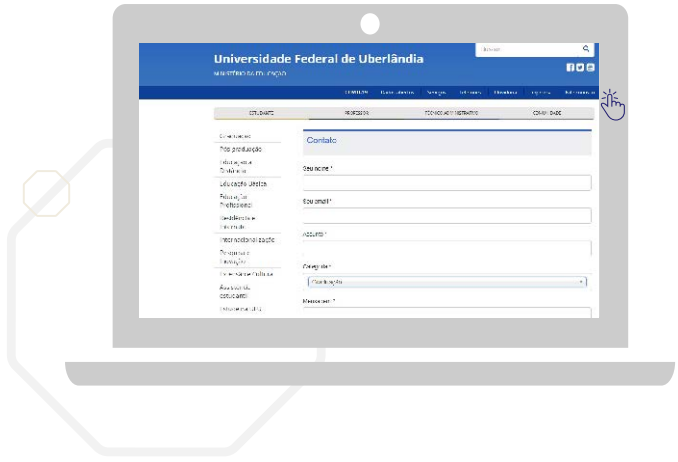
Universidade Federal de Uberlândia
MINISTÉRIO DA EDUCAÇÃO

Buscar

COMUNICAÇÃO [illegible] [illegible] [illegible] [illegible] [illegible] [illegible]

ESTUDANTE PROFESSOR TÉCNICO ADMINISTRATIVO COMUNIDADE

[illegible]
Pós-graduação
Educação a Distância
Educação Básica
Educação Profissional
Residência e Internato
Internacionalização
Pesquisa e Inovação
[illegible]
Assistência estudantil
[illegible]

Contato

Seu nome *

Seu email *

Assunto *

Categoria *
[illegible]

Mensagem *